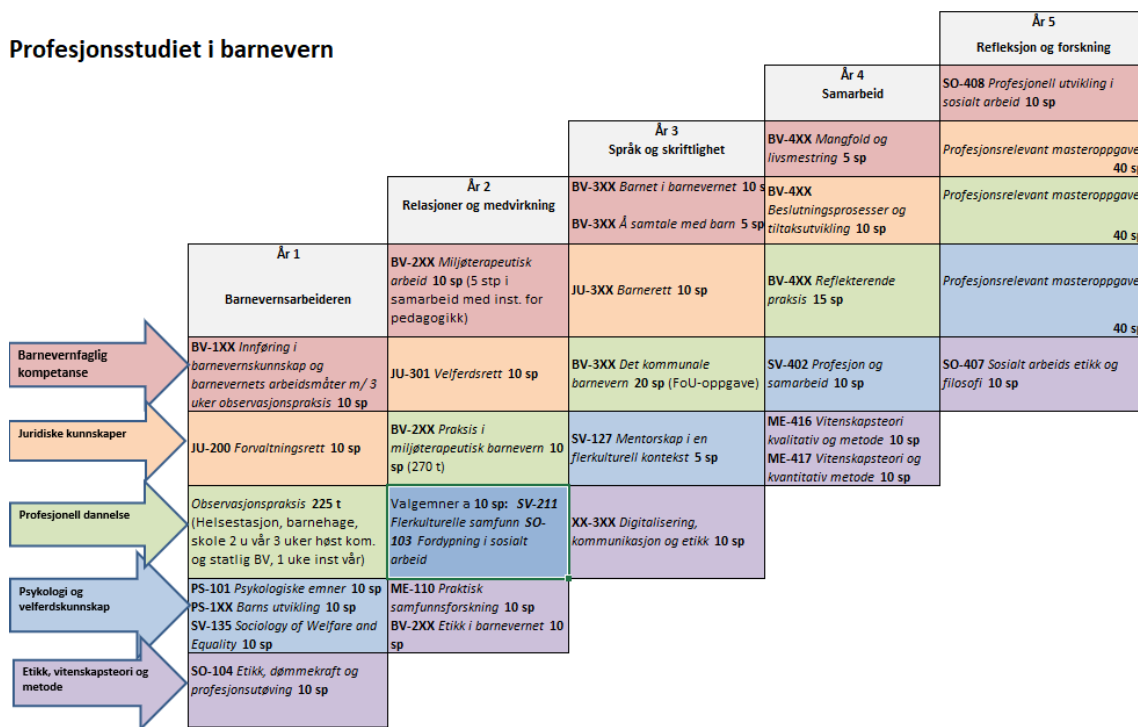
Profesjonsstudiet i barnevern

| | År 1 Barnevernsarbeideren | År 2 Relasjoner og medvirkning | År 3 Språk og skriftlighet | År 4 Samarbeid | År 5 Refleksjon og forskning |
|---|---|---|---|---|---|
| | | | | | SO-408 Profesjonell utvikling i sosialt arbeid 10 sp |
| | | | | BV-4XX Mangfold og livsmestring 5 sp | Profesjonsrelevant masteroppgave 40 s |
| | | | BV-3XX Barnet i barnevernet 10 s BV-3XX Å samtale med barn 5 sp | BV-4XX Beslutningsprosesser og tiltaksutvikling 10 sp | Profesjonsrelevant masteroppgave 40 s |
| | | BV-2XX Miljøterapeutisk arbeid 10 sp (5 stp i samarbeid med inst. for pedagogikk) | JU-3XX Barnerett 10 sp | BV-4XX Reflekterende praksis 15 sp | Profesjonsrelevant masteroppgave 40 s |
| Barnevernfaglig kompetanse | BV-1XX Innføring i barnevernskunnskap og barnevernets arbeidsmåter m/ 3 uker observasjonspraksis 10 sp | JU-301 Velferdsrett 10 sp | BV-3XX Det kommunale barnevern 20 sp (FoU-oppgave) | SV-402 Profesjon og samarbeid 10 sp | SO-407 Sosialt arbeids etikk og filosofi 10 sp |
| Juridiske kunnskaper | JU-200 Forvaltningsrett 10 sp | BV-2XX Praksis i miljøterapeutisk barnevern 10 sp (270 t) | SV-127 Mentorskap i en flerkulturell kontekst 5 sp | ME-416 Vitenskapsteori kvalitativ og metode 10 sp ME-417 Vitenskapsteori og kvantitativ metode 10 sp | |
| Profesjonell dannelse | Observasjonspraksis 225 t (Helsestasjon, barnehage, skole 2 u vår 3 uker høst kom. og statlig BV, 1 uke inst vår) | Valgemner a 10 sp: SV-211 Flerkulturelle samfunn SO-103 Fordypning i sosialt arbeid | XX-3XX Digitalisering, kommunikasjon og etikk 10 sp | | |
| Psykologi og velferdskunnskap | PS-101 Psykologiske emner 10 sp PS-1XX Barns utvikling 10 sp SV-135 Sociology of Welfare and Equality 10 sp | ME-110 Praktisk samfunnsforskning 10 sp BV-2XX Etikk i barnevernet 10 sp | | | |
| Etikk, vitenskapsteori og metode | SO-104 Etikk, dømmekraft og profesjonsutøving 10 sp | | | | |